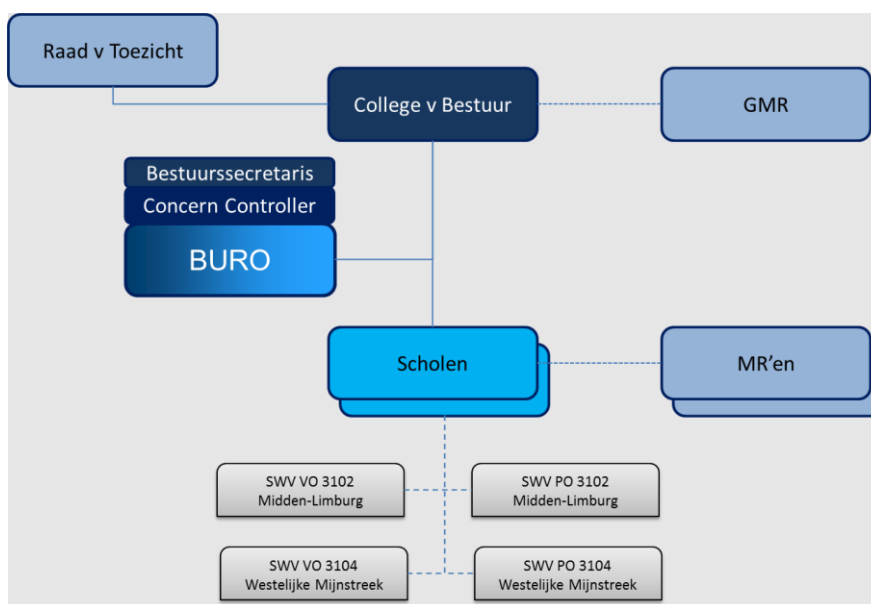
Raad v Toezicht

College v Bestuur

GMR

Bestuurssecretaris

Concern Controller

BURO

Scholen

MR’en

SWV VO 3102
Midden-Limburg

SWV PO 3102
Midden-Limburg

SWV VO 3104
Westelijke Mijnstreek

SWV PO 3104
Westelijke Mijnstreek